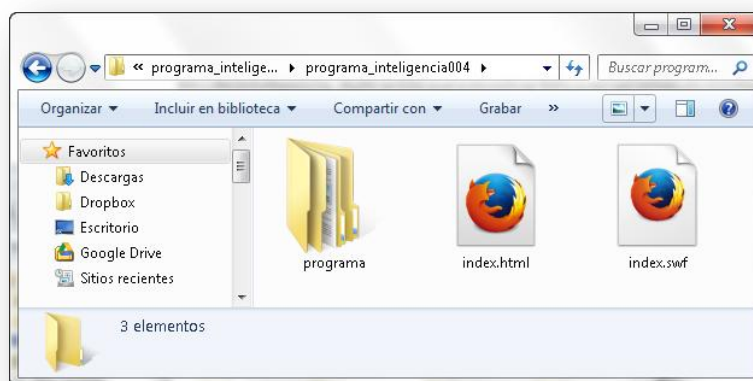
« programa_intelige... ▸ programa_inteligencia004 ▸

Buscar program...

Organizar ▾ Incluir en biblioteca ▾ Compartir con ▾ Grabar »

Favoritos
Descargas
Dropbox
Escritorio
Google Drive
Sitios recientes

programa
index.html
index.swf

3 elementos